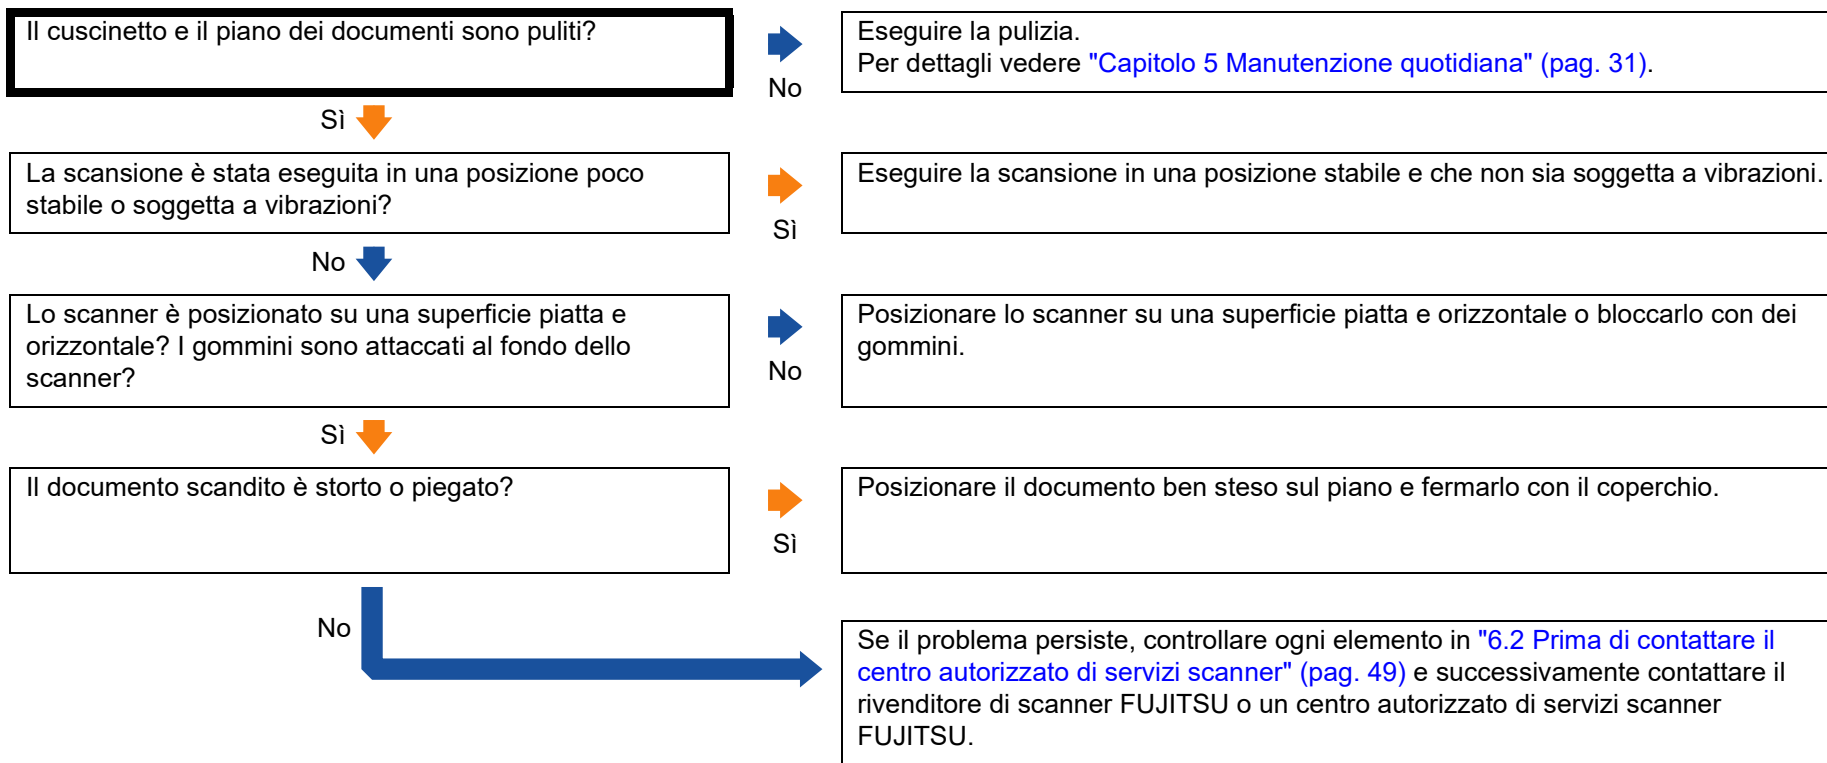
Il cuscinetto e il piano dei documenti sono puliti?

No

Eseguire la pulizia.
Per dettagli vedere "Capitolo 5 Manutenzione quotidiana" (pag. 31).

Sì

La scansione è stata eseguita in una posizione poco stabile o soggetta a vibrazioni?

Sì

Eseguire la scansione in una posizione stabile e che non sia soggetta a vibrazioni.

No

Lo scanner è posizionato su una superficie piatta e orizzontale? I gommini sono attaccati al fondo dello scanner?

No

Posizionare lo scanner su una superficie piatta e orizzontale o bloccarlo con dei gommini.

Sì

Il documento scandito è storto o piegato?

Sì

Posizionare il documento ben steso sul piano e fermarlo con il coperchio.

No

Se il problema persiste, controllare ogni elemento in "6.2 Prima di contattare il centro autorizzato di servizi scanner" (pag. 49) e successivamente contattare il rivenditore di scanner FUJITSU o un centro autorizzato di servizi scanner FUJITSU.